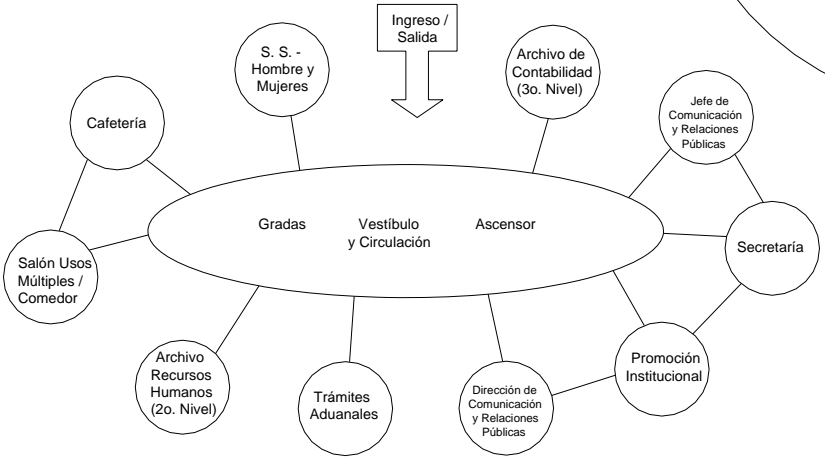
Ingreso / Salida

S. S. - Hombre y Mujeres

Archivo de Contabilidad (3o. Nivel)

Cafetería

Jefe de Comunicación y Relaciones Públicas

Gradas

Vestíbulo y Circulación

Ascensor

Secretaría

Salón Usos Múltiples / Comedor

Promoción Institucional

Archivo Recursos Humanos (2o. Nivel)

Trámites Aduanales

Dirección de Comunicación y Relaciones Públicas